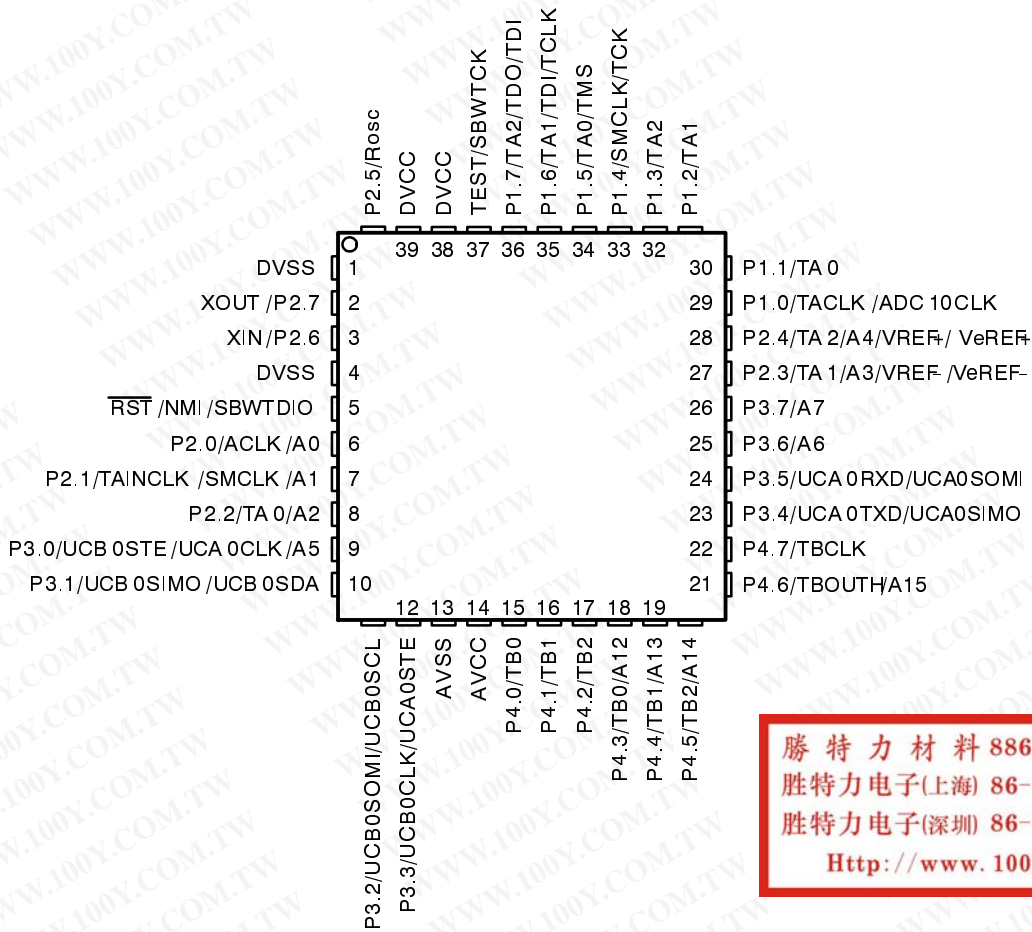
P2.5/Rosc
DVCC
DVCC
TEST/SBWTCK
P1.7/TA2/TDO/TDI
P1.6/TA1/TDI/TCLK
P1.5/TA0/TMS
P1.4/SMCLK/TCK
P1.3/TA2
P1.2/TA1

39 38 37 36 35 34 33 32

DVSS 1
XOUT/P2.7 2
XIN/P2.6 3
DVSS 4
$\overline{RST}$/NMI/SBWTDIO 5
P2.0/ACLK/A0 6
P2.1/TAINCLK/SMCLK/A1 7
P2.2/TA0/A2 8
P3.0/UCB0STE/UCA0CLK/A5 9
P3.1/UCB0SIMO/UCB0SDA 10

30 P1.1/TA0
29 P1.0/TACLK/ADC10CLK
28 P2.4/TA2/A4/VREF+/VeREF+
27 P2.3/TA1/A3/VREF-/VeREF-
26 P3.7/A7
25 P3.6/A6
24 P3.5/UCA0RXD/UCA0SOMI
23 P3.4/UCA0TXD/UCA0SIMO
22 P4.7/TBCLK
21 P4.6/TBOUTH/A15

12 13 14 15 16 17 18 19

P3.2/UCB0SOMI/UCB0SCL
P3.3/UCB0CLK/UCA0STE
AVSS
AVCC
P4.0/TB0
P4.1/TB1
P4.2/TB2
P4.3/TB0/A12
P4.4/TB1/A13
P4.5/TB2/A14

WWW.100Y.COM.TW

勝特力材料 886
胜特力电子(上海) 86-
胜特力电子(深圳) 86-
Http://www.100